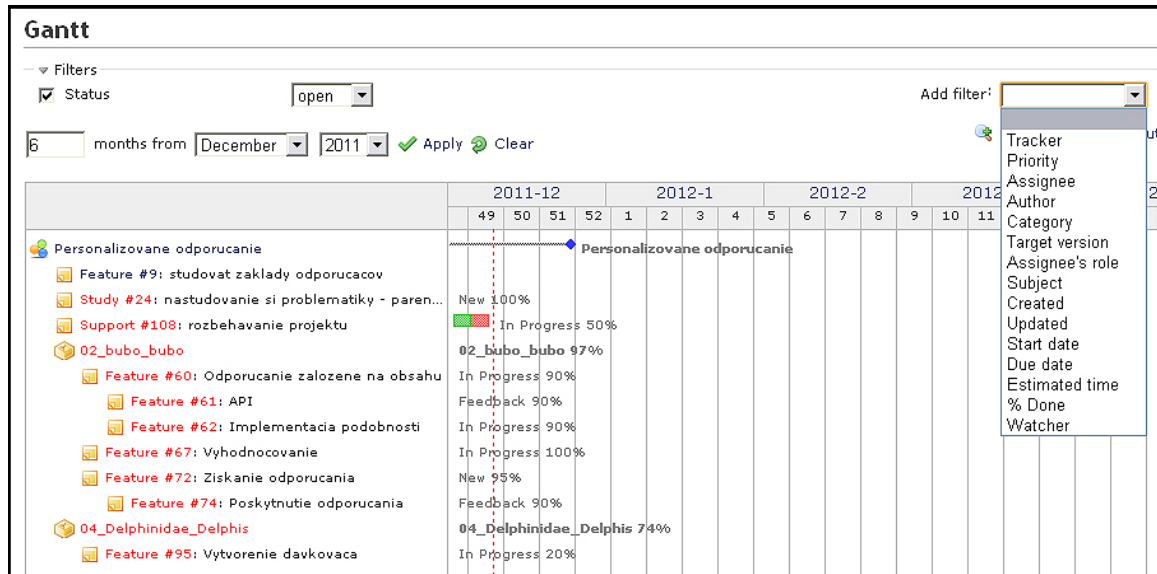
Gantt

Filters

Status open

Add filter:

6 months from December 2011 Apply Clear

Tracker
Priority
Assignee
Author
Category
Target version
Assignee's role
Subject
Created
Updated
Start date
Due date
Estimated time
% Done
Watcher

2011-12 2012-1 2012-2 2012

49 50 51 52 1 2 3 4 5 6 7 8 9 10 11

Personalizovane odporucanie — Personalizovane odporucanie
Feature #9: studovat zaklady odporucacov
Study #24: nastudovanie si problematiky - paren... — New 100%
Support #108: rozbehavanie projektu — In Progress 50%
02_bubo_bubo — 02_bubo_bubo 97%
Feature #60: Odporucanie zalozene na obsahu — In Progress 90%
Feature #61: API — Feedback 90%
Feature #62: Implementacia podobnosti — In Progress 90%
Feature #67: Vyhodnocovanie — In Progress 100%
Feature #72: Ziskanie odporucania — New 95%
Feature #74: Poskytnutie odporucania — Feedback 90%
04_Delphinidae_Delphis — 04_Delphinidae_Delphis 74%
Feature #95: Vytvorenie davkovaca — In Progress 20%